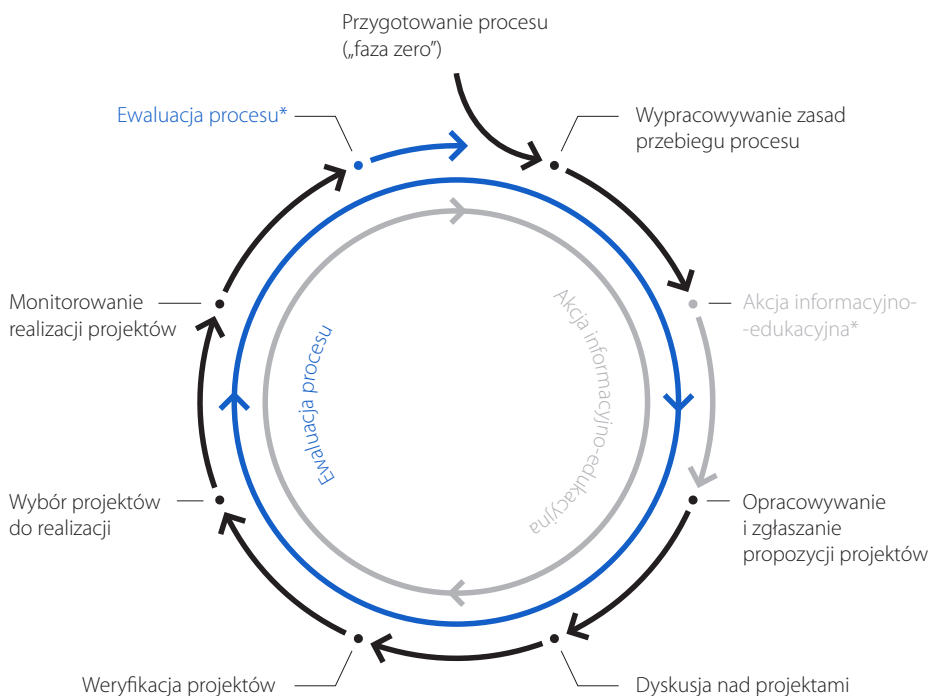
Przygotowanie procesu („faza zero”)

Wypracowywanie zasad przebiegu procesu

Akcja informacyjno-edukacyjna*

Opracowywanie i zgłaszanie propozycji projektów

Dyskusja nad projektami

Weryfikacja projektów

Wybór projektów do realizacji

Monitorowanie realizacji projektów

Ewaluacja procesu*

Ewaluacja procesu

Akcja informacyjno-edukacyjna